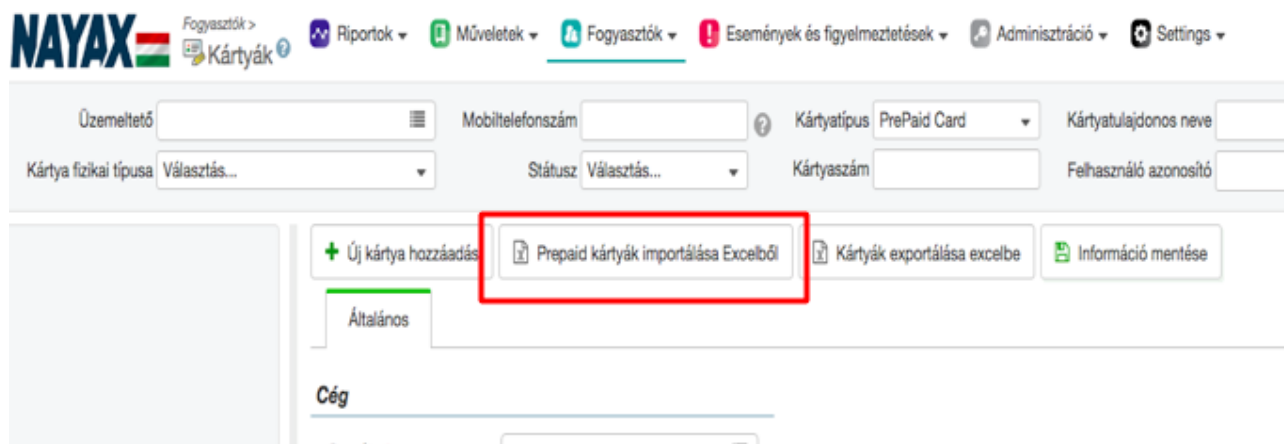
NAYAX

Fogyasztók >
Kártyák

Riportok ▾ Műveletek ▾ Fogyasztók ▾ Események és figyelmeztetések ▾ Adminisztráció ▾ Settings ▾

Üzemeltető

Mobiltelefonszám

Kártyatípus PrePaid Card

Kártyatulajdonos neve

Kártya fizikai típusa Választás...

Státusz Választás...

Kártyaszám

Felhasználó azonosító

+ Új kártya hozzáadás

Prepaid kártyák importálása Excelből

Kártyák exportálása excelbe

Információ mentése

Általános

Cég